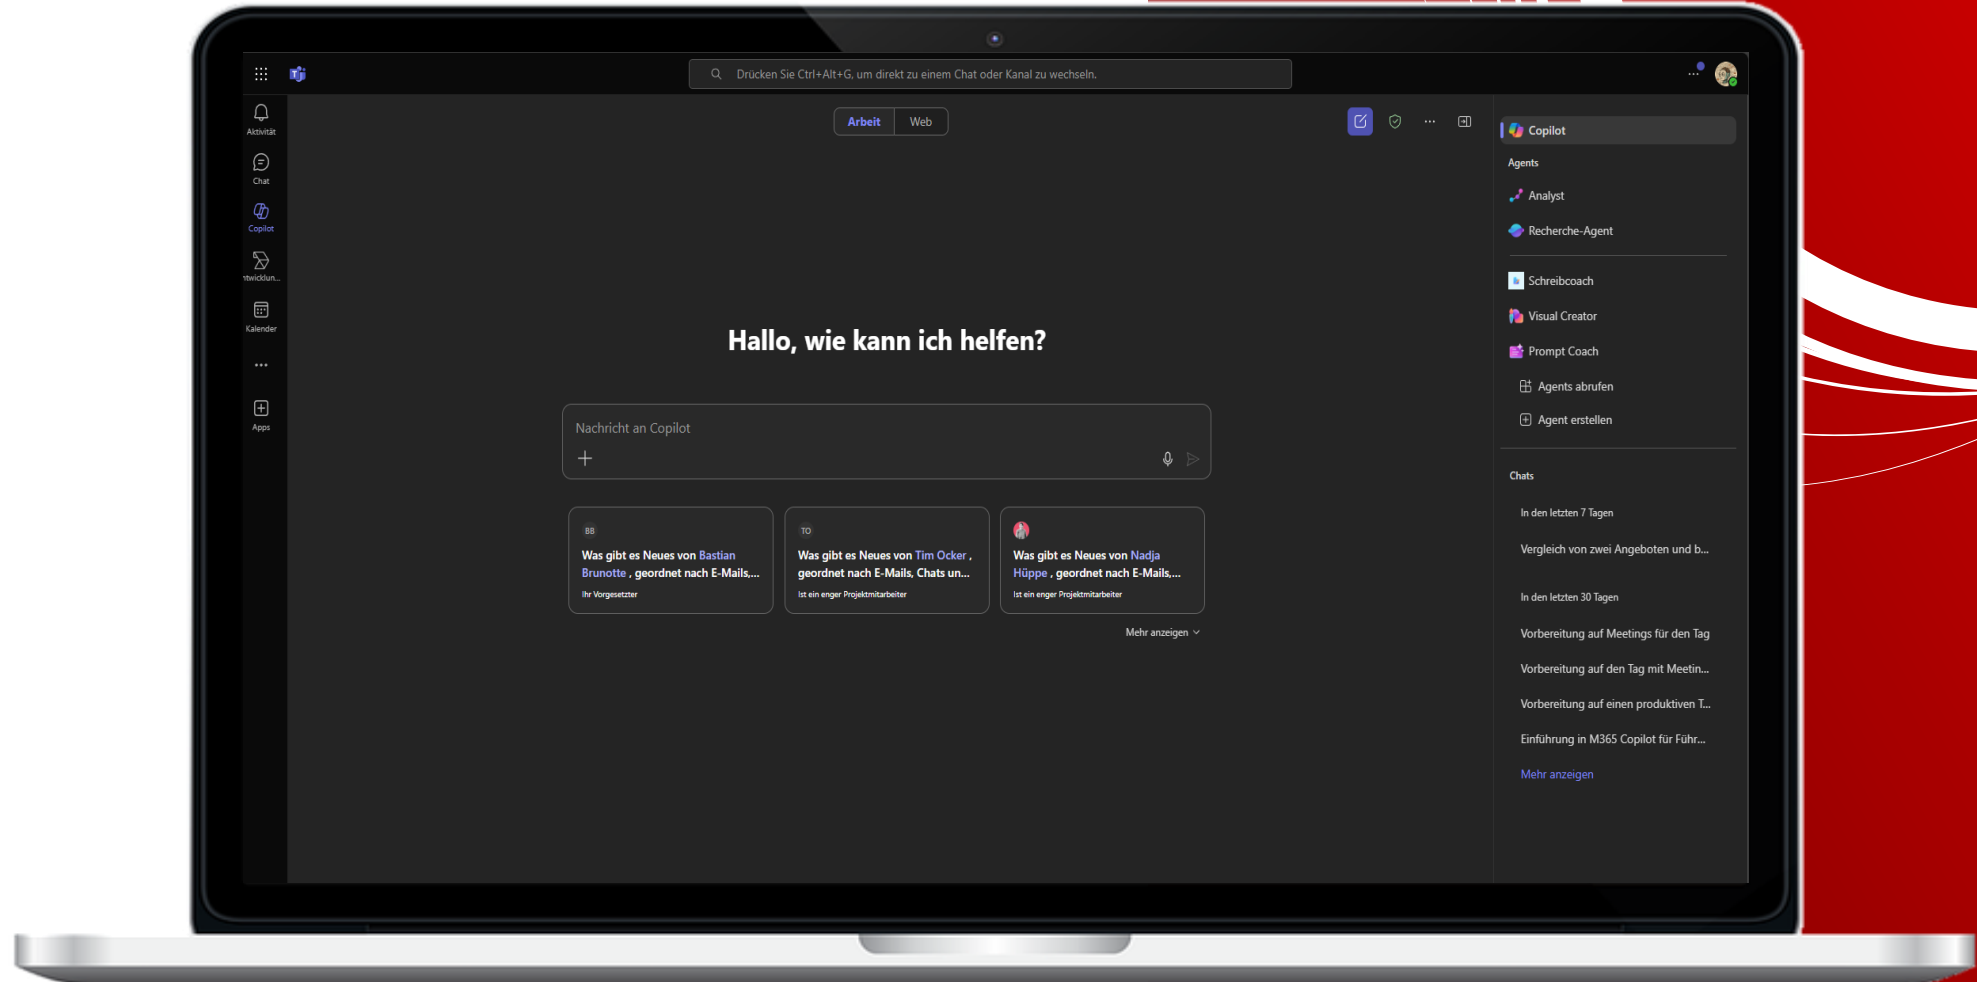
Drücken Sie Ctrl+Alt+G, um direkt zu einem Chat oder Kanal zu wechseln.

Aktivität
Chat
Copilot
ntwicklun...
Kalender
...
Apps

Arbeit Web

Hallo, wie kann ich helfen?

Nachricht an Copilot

BB
Was gibt es Neues von Bastian Brunotte , geordnet nach E-Mails,...
Ihr Vorgesetzter

TO
Was gibt es Neues von Tim Ocker , geordnet nach E-Mails, Chats un...
Ist ein enger Projektmitarbeiter

Was gibt es Neues von Nadja Hüppe , geordnet nach E-Mails,...
Ist ein enger Projektmitarbeiter

Mehr anzeigen

Copilot
Agents
Analyst
Recherche-Agent
Schreibcoach
Visual Creator
Prompt Coach
Agents abrufen
Agent erstellen

Chats
In den letzten 7 Tagen
Vergleich von zwei Angeboten und b...
In den letzten 30 Tagen
Vorbereitung auf Meetings für den Tag
Vorbereitung auf den Tag mit Meetin...
Vorbereitung auf einen produktiven T...
Einführung in M365 Copilot für Führ...
Mehr anzeigen